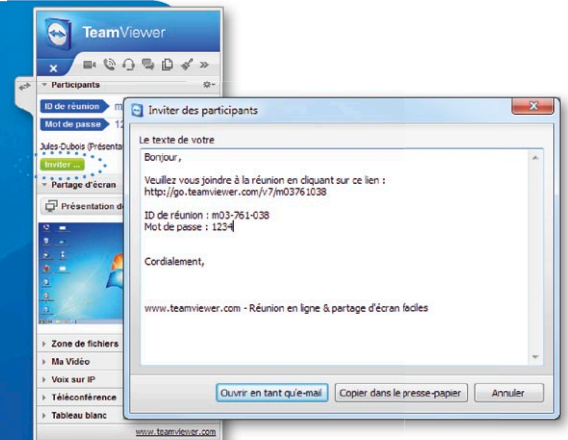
TeamViewer

Participants

ID de réunion m

Mot de passe 12

Jules Dubois (Présenta

Inviter ...

Partage d'écran

Présentation d

Zone de fichiers

Ma Vidéo

Voix sur IP

Téléconférence

Tableau blanc

www.teamviewer.com

Inviter des participants

Le texte de votre

Bonjour,

Veuillez vous joindre à la réunion en cliquant sur ce lien :
http://go.teamviewer.com/v7/m03761038

ID de réunion : m03-761-038
Mot de passe : 1234

Cordialement,

www.teamviewer.com - Réunion en ligne & partage d'écran faciles

Ouvrir en tant qu'e-mail
Copier dans le presse-papier
Annuler